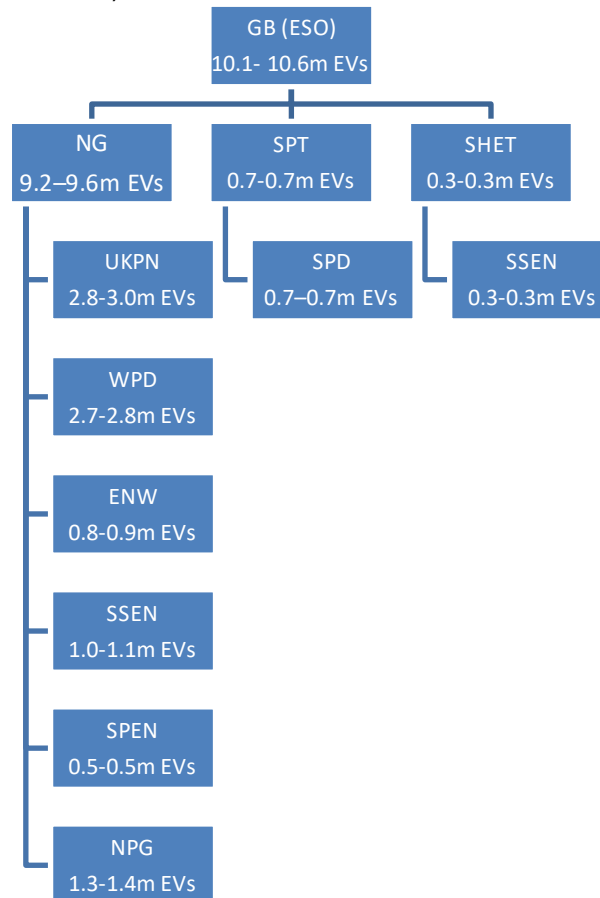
GB (ESO)
10.1- 10.6m EVs

NG
9.2–9.6m EVs

SPT
0.7-0.7m EVs

SHET
0.3-0.3m EVs

UKPN
2.8-3.0m EVs

SPD
0.7–0.7m EVs

SSEN
0.3-0.3m EVs

WPD
2.7-2.8m EVs

ENW
0.8-0.9m EVs

SSEN
1.0-1.1m EVs

SPEN
0.5-0.5m EVs

NPG
1.3-1.4m EVs